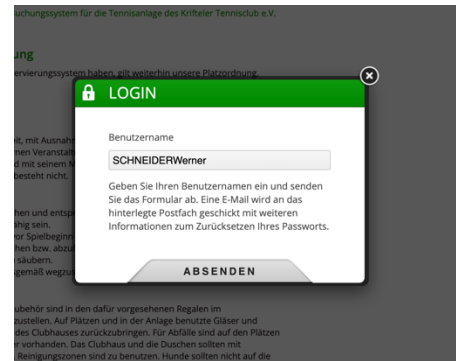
uchungssystem für die Tennisanlage des Krifteler Tennisclub e.V.

ung

ervierungssystem haben, gilt weiterhin unsere Platzordnung.

eit, mit Ausnah
nen Veranstalt
d mit seinem N
besteht nicht.

hen und entsp
ähig sein.
or Spielbegin
hen bzw. abzu
säubern.
gemäß wegzu

LOGIN

Benutzername

SCHNEIDERWerner

Geben Sie Ihren Benutzernamen ein und senden Sie das Formular ab. Eine E-Mail wird an das hinterlegte Postfach geschickt mit weiteren Informationen zum Zurücksetzen Ihres Passworts.

ABSENDEN

ubehör sind in den dafür vorgesehenen Regalen im
zustellen. Auf Plätzen und in der Anlage benutzte Gläser und
des Clubhauses zurückzubringen. Für Abfälle sind auf den Plätzen
er vorhanden. Das Clubhaus und die Duschen sollten mit
Reinigungszonen sind zu benutzen. Hunde sollten nicht auf die